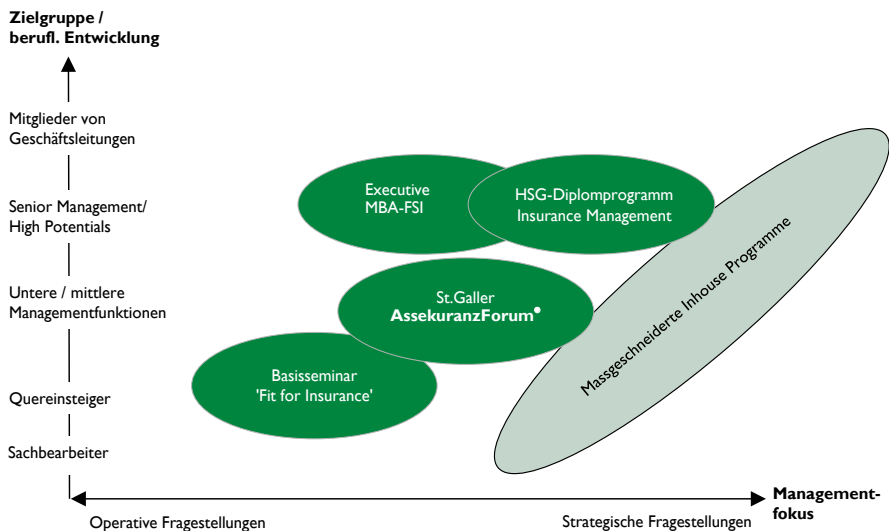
Zielgruppe / berufl. Entwicklung

Mitglieder von Geschäftsleitungen

Senior Management/ High Potentials

Untere / mittlere Managementfunktionen

Quereinsteiger

Sachbearbeiter

Executive MBA-FSI

HSG-Diplomprogramm Insurance Management

St.Galler AssekuranzForum®

Basisseminar 'Fit for Insurance'

Massgeschneiderte Inhouse Programme

Management-fokus

Operative Fragestellungen

Strategische Fragestellungen